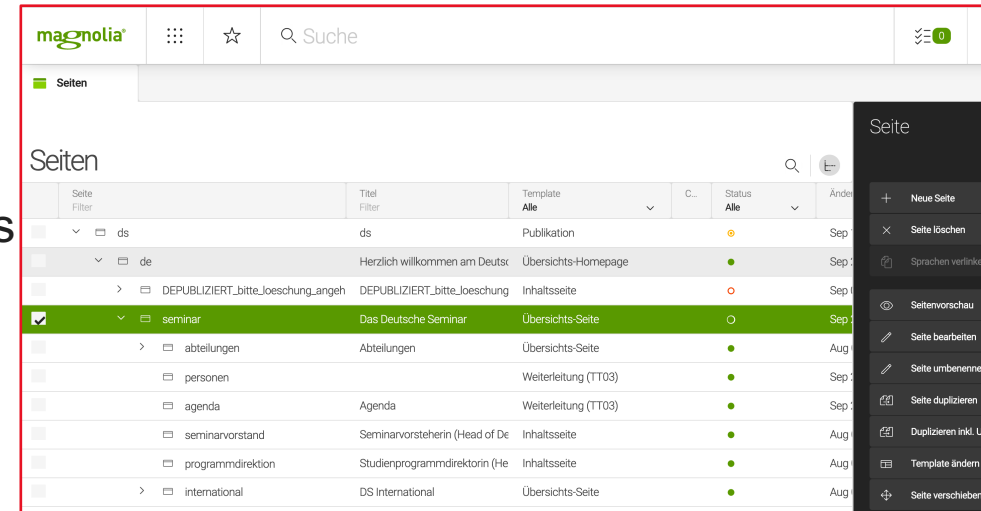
magnolia
Suche
0
Seiten

Seiten

| Seite Filter | Titel Filter | Template Alle | C... | Status Alle | Änder |
|---|---|---|---|---|---|
| ds | ds | Publikation | | | Sep |
| de | Herzlich willkommen am Deutsc | Übersichts-Homepage | | | Sep |
| DEPUBLIZIERT_bitte_loeschung_angeh | DEPUBLIZIERT_bitte_loeschung | Inhaltsseite | | | Sep |
| seminar | Das Deutsche Seminar | Übersichts-Seite | | | Sep |
| abteilungen | Abteilungen | Übersichts-Seite | | | Aug |
| personen | | Weiterleitung (TT03) | | | Sep |
| agenda | Agenda | Weiterleitung (TT03) | | | Sep |
| seminarvorstand | Seminarvorsteherin (Head of De | Inhaltsseite | | | Aug |
| programmdirektion | Studienprogrammdirektorin (He | Inhaltsseite | | | Aug |
| international | DS International | Übersichts-Seite | | | Aug |

Seite
Neue Seite
Seite löschen
Sprachen verlinke
Seitenvorschau
Seite bearbeiten
Seite umbenenne
Seite duplizieren
Duplizieren inkl. U
Template ändern
Seite verschieben